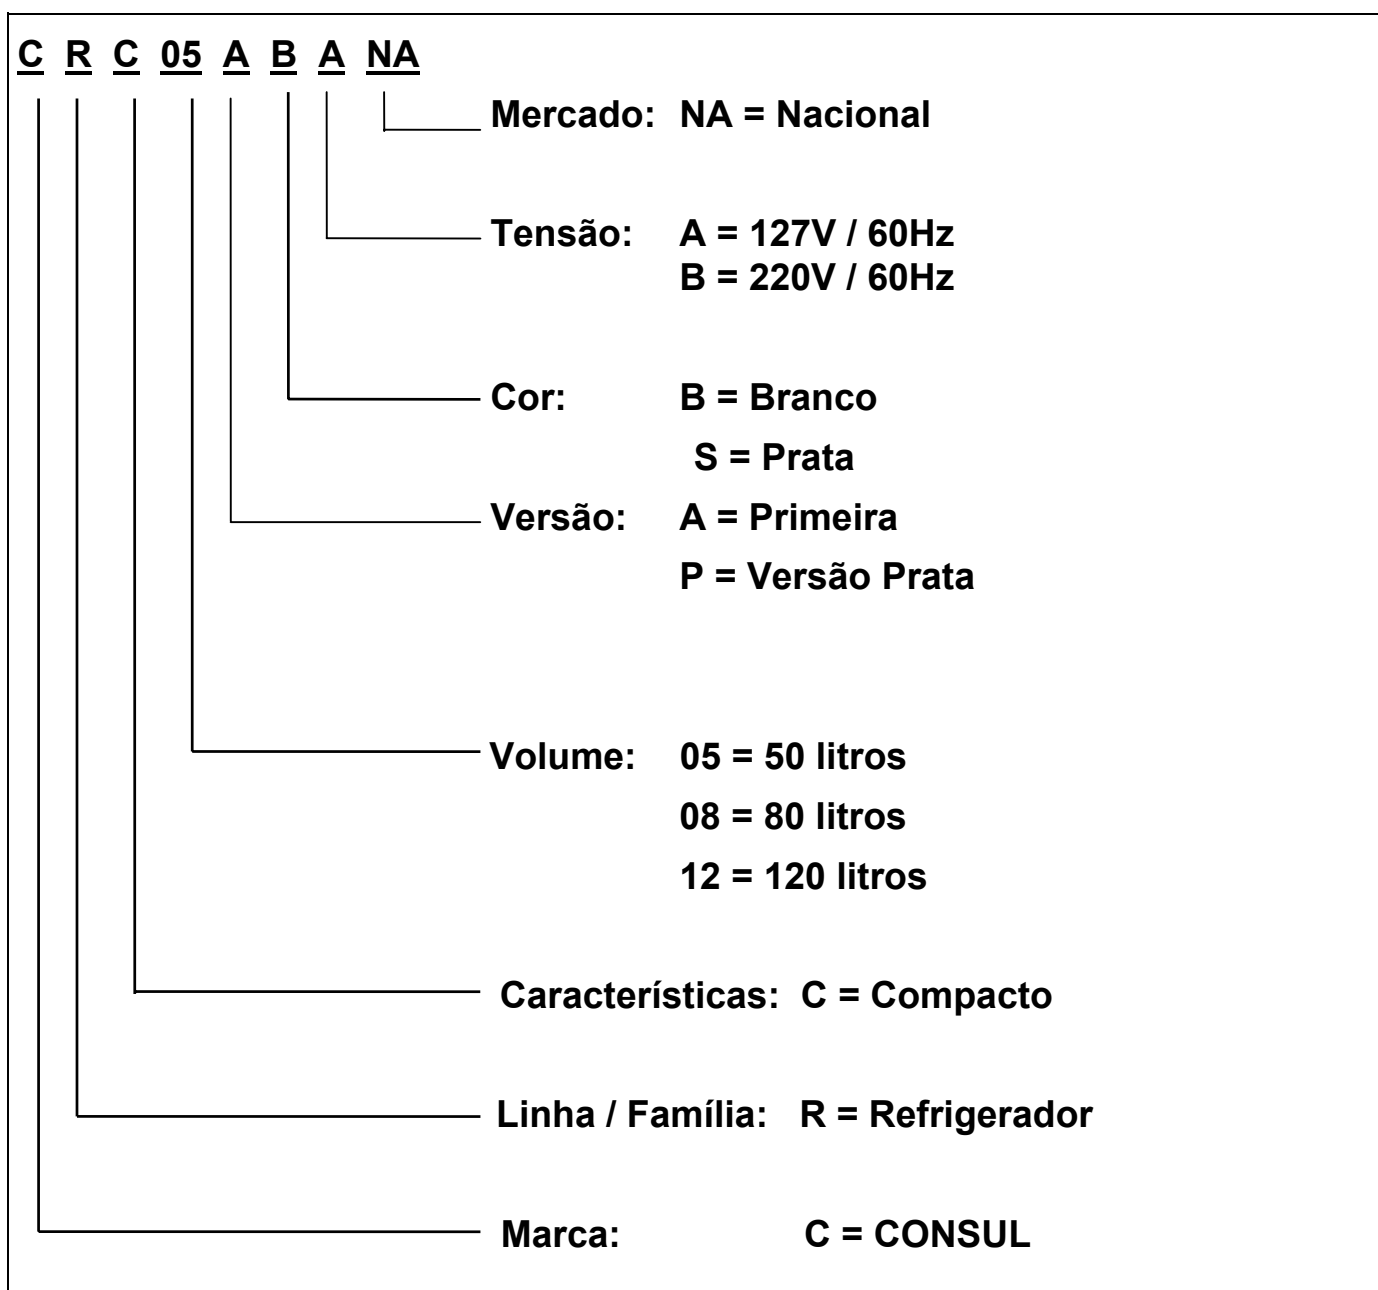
C R C 05 A B A NA

Mercado: NA = Nacional

Tensão: A = 127V / 60Hz
B = 220V / 60Hz

Cor: B = Branco
S = Prata

Versão: A = Primeira
P = Versão Prata

Volume: 05 = 50 litros
08 = 80 litros
12 = 120 litros

Características: C = Compacto

Linha / Família: R = Refrigerador

Marca: C = CONSUL